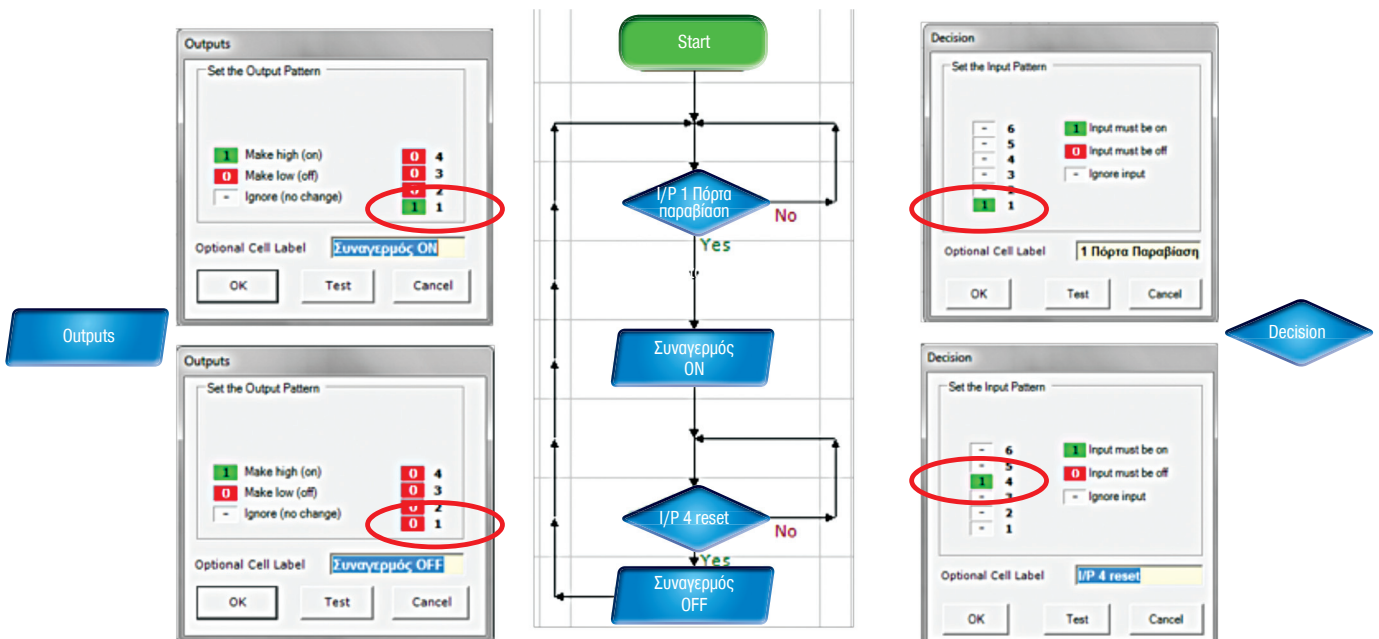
Outputs

Outputs
Set the Output Pattern
1 Make high (on)
0 Make low (off)
- Ignore (no change)
0 4
0 3
0 2
1 1
Optional Cell Label Συναγερμός ON
OK Test Cancel

Outputs
Set the Output Pattern
1 Make high (on)
0 Make low (off)
- Ignore (no change)
0 4
0 3
0 2
0 1
Optional Cell Label Συναγερμός OFF
OK Test Cancel

Start
I/P 1 Πόρτα παραβίαση
No
Yes
Συναγερμός ON
I/P 4 reset
No
Yes
Συναγερμός OFF

Decision
Set the Input Pattern
- 6
- 5
- 4
- 3
- 2
1 1
1 Input must be on
0 Input must be off
- Ignore input
Optional Cell Label 1 Πόρτα Παραβίαση
OK Test Cancel

Decision

Decision
Set the Input Pattern
- 6
- 5
1 4
- 3
- 2
- 1
1 Input must be on
0 Input must be off
- Ignore input
Optional Cell Label I/P 4 reset
OK Test Cancel